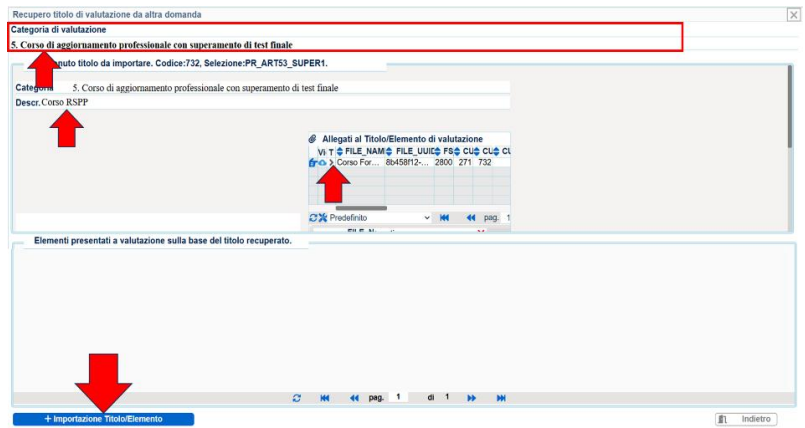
Recupero titolo di valutazione da altra domanda

Categoria di valutazione

5. Corso di aggiornamento professionale con superamento di test finale

nuto titolo da importare. Codice:732, Selezione:PR_ART53_SUPER1.

Categoria 5. Corso di aggiornamento professionale con superamento di test finale

Descr. Corso RSPP

Allegati al Titolo/Elemento di valutazione

| Vi | T | FILE_NAM | FILE_UUI | FS | CU | CU | CI |
|---|---|---|---|---|---|---|---|
| | | Corso For... | 8b458f12-... | 2800 | 271 | 732 | |

Predefinito pag. 1

FILE_N

Elementi presentati a valutazione sulla base del titolo recuperato.

pag. 1 di 1

+ Importazione Titolo/Elemento

Indietro